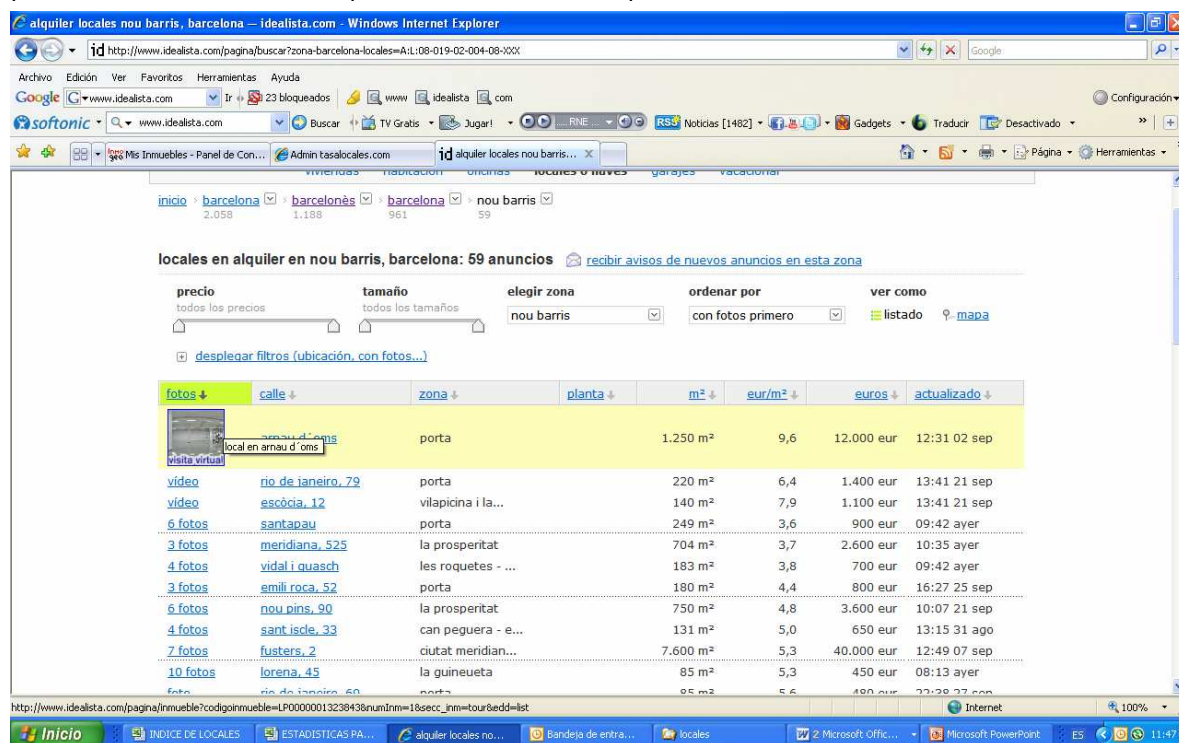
alquiler locales nou barris, barcelona — idealista.com - Windows Internet Explorer

http://www.idealista.com/pagina/buscar?zona-barcelona-locales=A:L:08-019-02-004-08-XXX

Google

Archivo Edición Ver Favoritos Herramientas Ayuda

Google www.idealista.com Ir 23 bloqueados www idealista com Configuración

softonic www.idealista.com Buscar TV Gratis Jugar! RNE RSS Noticias [1482] Gadgets Traducir Desactivado

Mis Inmuebles - Panel de Con... Admin tasalocales.com alquiler locales nou barris...

Página Herramientas

viviendas habitación oficinas locales o naves garajes vacacional

inicio barcelona 2.058 barcelonès 1.188 barcelona 961 nou barris 59

locales en alquiler en nou barris, barcelona: 59 anuncios recibir avisos de nuevos anuncios en esta zona

precio todos los precios

tamaño todos los tamaños

elegir zona nou barris

ordenar por con fotos primero

ver como listado mapa

desplegar filtros (ubicación, con fotos...)

| fotos | calle | zona | planta | m² | eur/m² | euros | actualizado |
|---|---|---|---|---|---|---|---|
| visita virtual | arnau d´oms | porta | | 1.250 m² | 9,6 | 12.000 eur | 12:31 02 sep |
| vídeo | rio de janeiro, 79 | porta | | 220 m² | 6,4 | 1.400 eur | 13:41 21 sep |
| vídeo | escòcia, 12 | vilapicina i la... | | 140 m² | 7,9 | 1.100 eur | 13:41 21 sep |
| 6 fotos | santapau | porta | | 249 m² | 3,6 | 900 eur | 09:42 ayer |
| 3 fotos | meridiana, 525 | la prosperitat | | 704 m² | 3,7 | 2.600 eur | 10:35 ayer |
| 4 fotos | vidal i guasch | les roquetes - ... | | 183 m² | 3,8 | 700 eur | 09:42 ayer |
| 3 fotos | emili roca, 52 | porta | | 180 m² | 4,4 | 800 eur | 16:27 25 sep |
| 6 fotos | nou pins, 90 | la prosperitat | | 750 m² | 4,8 | 3.600 eur | 10:07 21 sep |
| 4 fotos | sant iscle, 33 | can peguera - e... | | 131 m² | 5,0 | 650 eur | 13:15 31 ago |
| 7 fotos | fusters, 2 | ciutat meridian... | | 7.600 m² | 5,3 | 40.000 eur | 12:49 07 sep |
| 10 fotos | lorena, 45 | la guineueta | | 85 m² | 5,3 | 450 eur | 08:13 ayer |
| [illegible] | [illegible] | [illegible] | | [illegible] | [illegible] | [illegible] | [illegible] |

local en arnau d´oms

http://www.idealista.com/pagina/inmueble?codigoinmueble=LP00000013238438numInm=1&secc_inm=tour&edd=list

Internet 100%

Inicio INDICE DE LOCALES ESTADISTICAS PA... alquiler locales no... Bandeja de entra... locales 2 Microsoft Offic... Microsoft PowerPoint ES 11:47